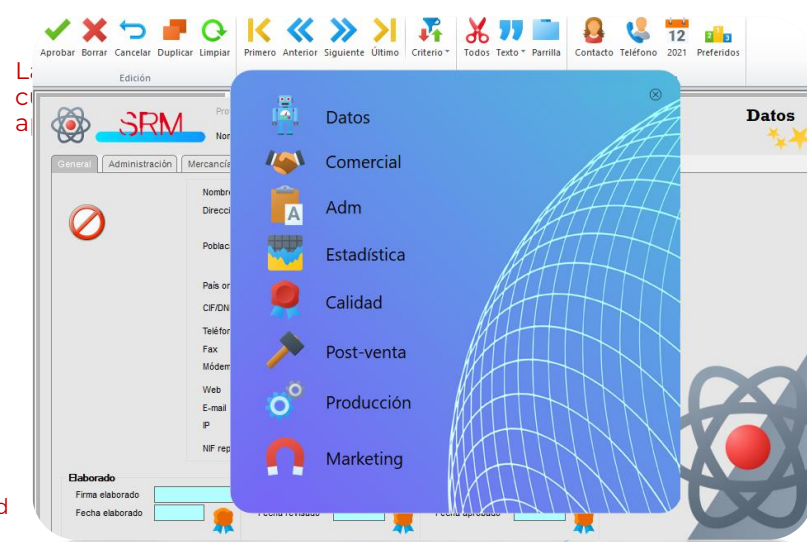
Aprobar Borrar Cancelar Duplicar Limpiar
Edición
Primero Anterior Siguiente Último
Criterio
Todos Texto Parrilla
Contacto Teléfono 12 2021 Preferidos

La
c
a

SRM
Pro
Nor
Datos
General Administración Mercancía
Nombre
Direcci
Poblac
País or
CIF/DN
Teléfon
Fax
Módem
Web
E-mail
IP
NIF rep

Datos
Comercial
Adm
Estadística
Calidad
Post-venta
Producción
Marketing

Elaborado
Firma elaborado
Fecha elaborado
Fecha revisado
Fecha aprobado
d